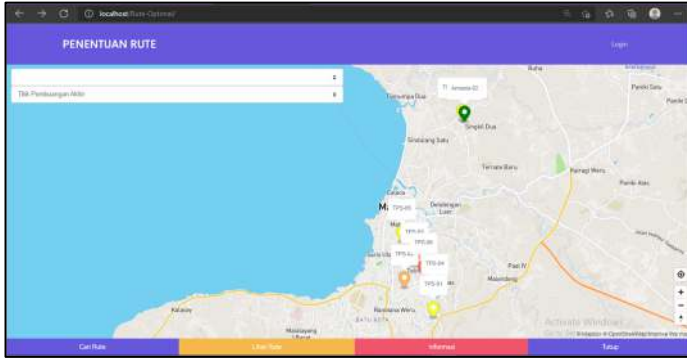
localhost/Rute-Optimal/

PENENTUAN RUTE

Login

Titik Pembuangan Akhir

TI Amasta 02

Tumumpa Dua

Sindulang Satu

Ternate Baru

Paniki Atas

TPS-05

TPS-01

TPS-06

TPS-04

TPS-03

Malendeng

Kairagi Weru

Ranotana Weru

Kalasey

Activate Windows

Leaflet | © OpenStreetMap

Cari Rute

Lihat Rute

Informasi

Tutup